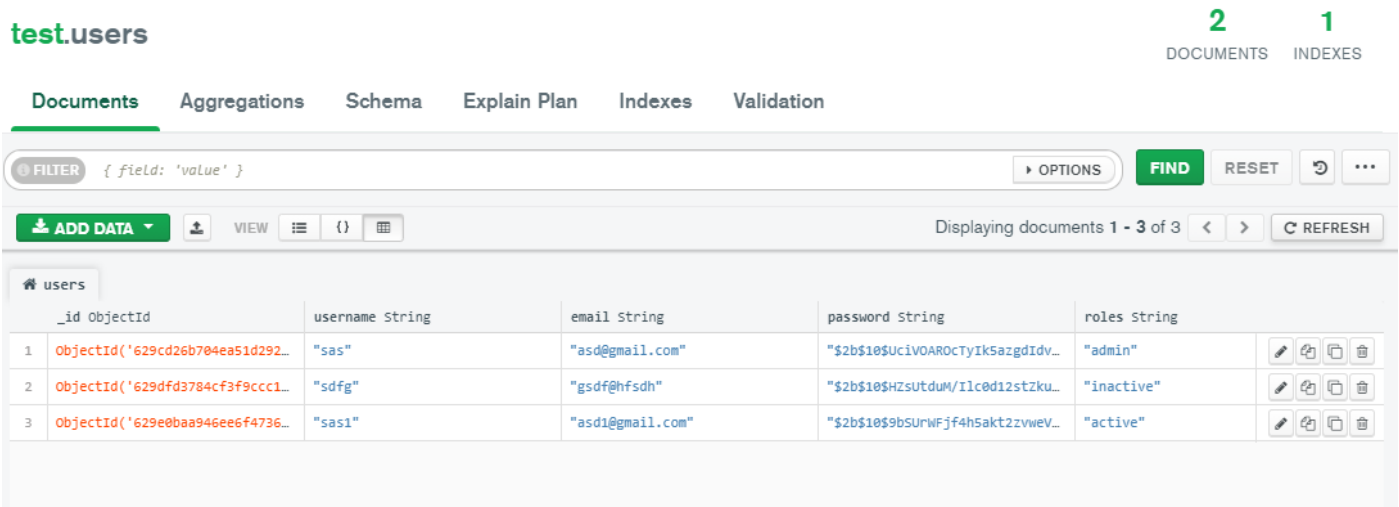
test.users

2 DOCUMENTS
1 INDEXES

Documents Aggregations Schema Explain Plan Indexes Validation

FILTER { field: 'value' } ▸ OPTIONS FIND RESET

ADD DATA ▾ VIEW

Displaying documents 1 - 3 of 3 REFRESH

users

| | _id ObjectId | username String | email String | password String | roles String |
|---|---|---|---|---|---|
| 1 | ObjectId('629cd26b704ea51d292… | "sas" | "asd@gmail.com" | "$2b$10$UciVOAROcTyIk5azgdIdv… | "admin" |
| 2 | ObjectId('629dfd3784cf3f9ccc1… | "sdfg" | "gsdf@hfsdh" | "$2b$10$HZsUtduM/Ilc0d12stZku… | "inactive" |
| 3 | ObjectId('629e0baa946ee6f4736… | "sas1" | "asd1@gmail.com" | "$2b$10$9bSUrWFjf4h5akt2zvweV… | "active" |